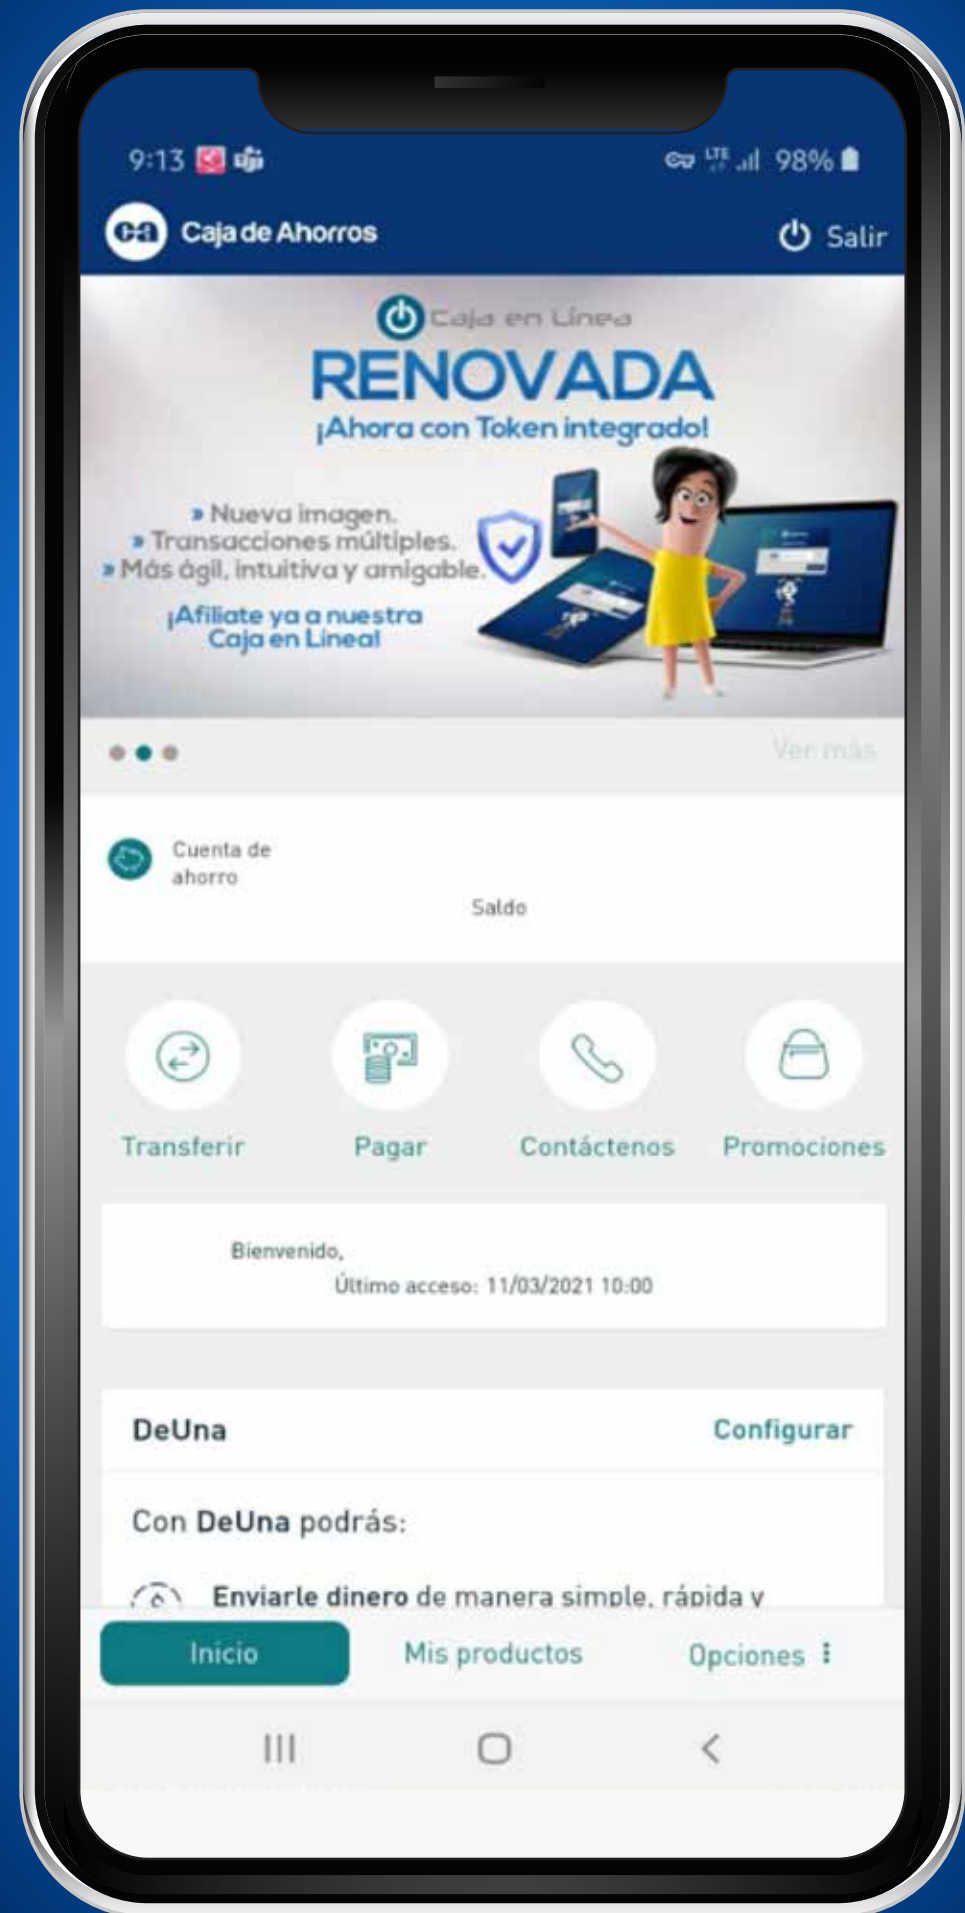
9:13

LTE 98%

Caja de Ahorros

Salir

Caja en Línea

RENOVADA

¡Ahora con Token integrado!

» Nueva imagen.
» Transacciones múltiples.
» Más ágil, intuitiva y amigable.

¡Afíliate ya a nuestra Caja en Línea!

Ver más

Cuenta de ahorro

Saldo

Transferir

Pagar

Contáctenos

Promociones

Bienvenido,

Último acceso: 11/03/2021 10:00

DeUna

Configurar

Con DeUna podrás:

Enviarle dinero de manera simple, rápida y

Inicio

Mis productos

Opciones